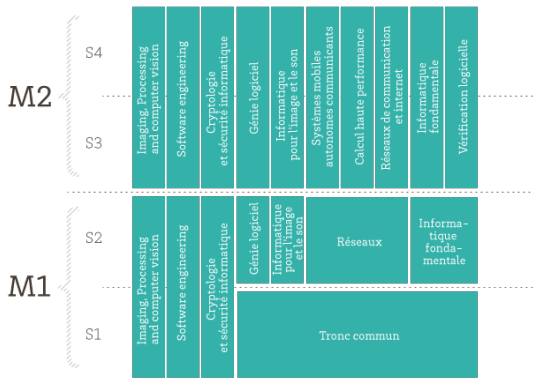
M2

S4

S3

Imaging, Processing and computer vision

Software engineering

Cryptologie et sécurité informatique

Génie logiciel

Informatique pour l'image et le son

Systèmes mobiles autonomes communicants

Calcul haute performance

Réseaux de communication et internet

Informatique fondamentale

Vérification logicielle

M1

S2

S1

Imaging, Processing and computer vision

Software engineering

Cryptologie et sécurité informatique

Génie logiciel

Informatique pour l'image et le son

Réseaux

Informatique fondamentale

Tronc commun